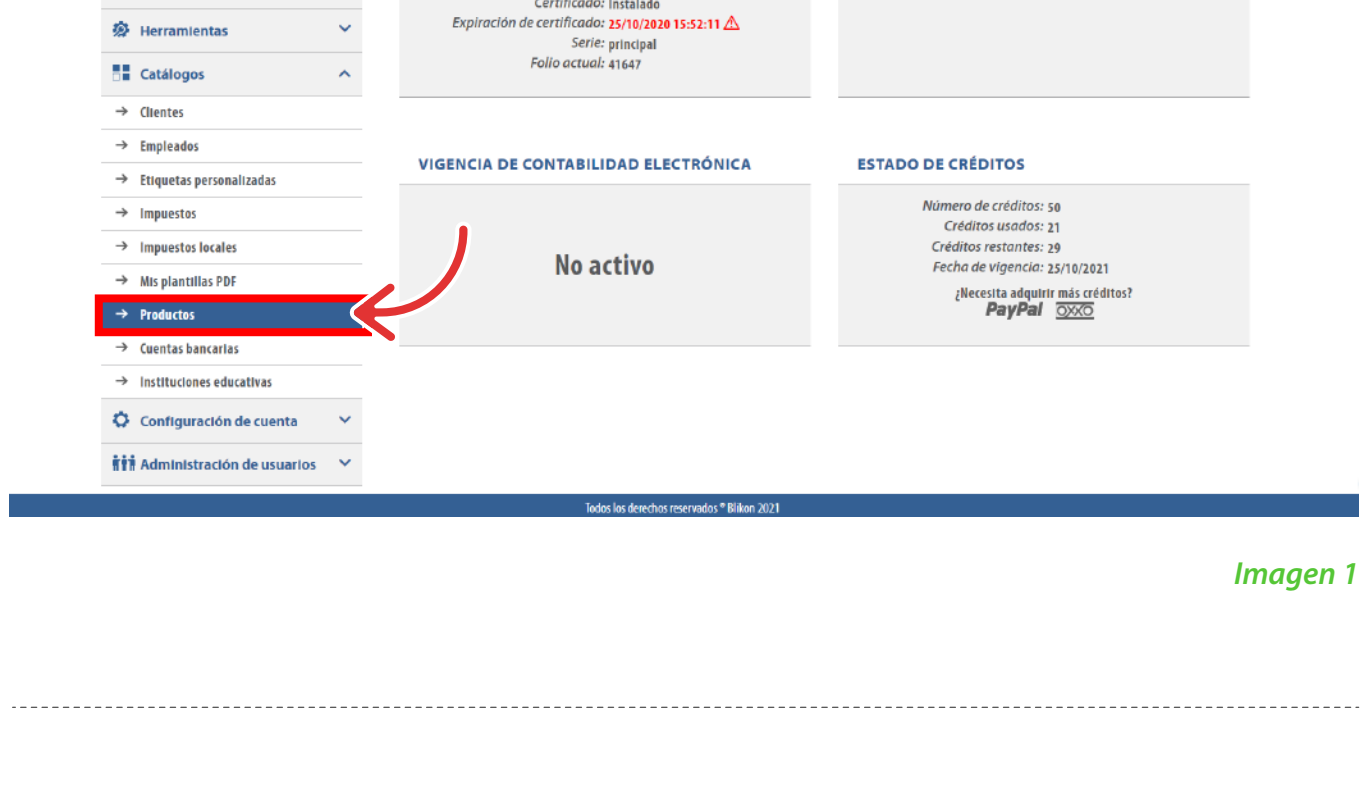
Herramientas
Catálogos
→ Clientes
→ Empleados
→ Etiquetas personalizadas
→ Impuestos
→ Impuestos locales
→ Mis plantillas PDF
→ Productos
→ Cuentas bancarias
→ Instituciones educativas
Configuración de cuenta
Administración de usuarios

Certificado: Instalado
Expiración de certificado: 25/10/2020 15:52:11
Serie: principal
Folio actual: 41647

VIGENCIA DE CONTABILIDAD ELECTRÓNICA

No activo

ESTADO DE CRÉDITOS

Número de créditos: 50
Créditos usados: 21
Créditos restantes: 29
Fecha de vigencia: 25/10/2021
¿Necesita adquirir más créditos?
PayPal OXXO

Todos los derechos reservados ® Blikon 2021

Imagen 1